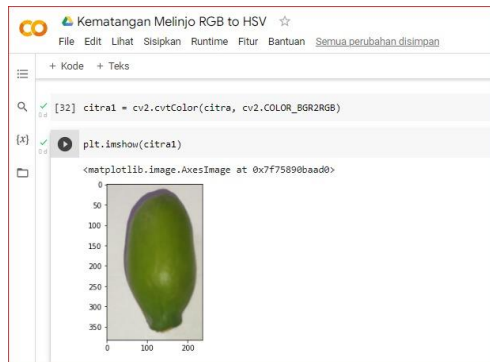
CO Kematangan Melinjo RGB to HSV ☆

File Edit Lihat Sisipkan Runtime Fitur Bantuan Semua perubahan disimpan

+ Kode + Teks

[32] citra1 = cv2.cvtColor(citra, cv2.COLOR_BGR2RGB)

plt.imshow(citra1)

<matplotlib.image.AxesImage at 0x7f75890baad0>

0
50
100
150
200
250
300
350

0 100 200